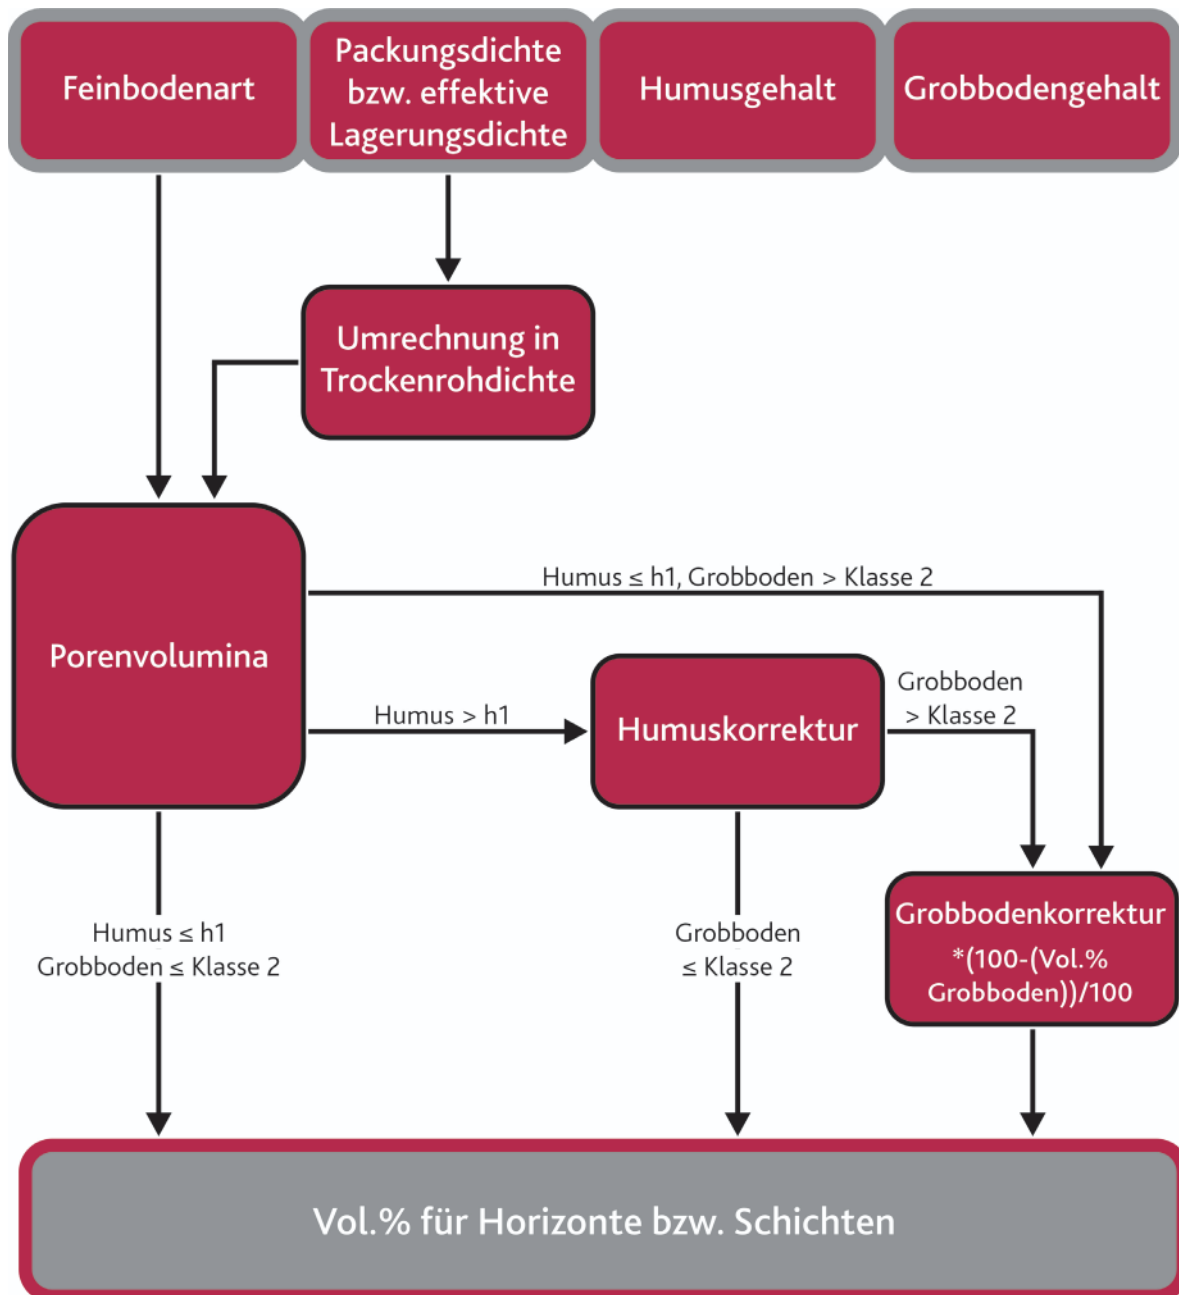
Feinbodenart

Packungsdichte bzw. effektive Lagerungsdichte

Humusgehalt

Grobbodengehalt

Umrechnung in Trockenrohdichte

Porenvolumina

Humus ≤ h1, Grobboden > Klasse 2

Humus > h1

Humuskorrektur

Grobboden > Klasse 2

Grobbodenkorrektur
*(100-(Vol.% Grobboden))/100

Humus ≤ h1
Grobboden ≤ Klasse 2

Grobboden ≤ Klasse 2

Vol.% für Horizonte bzw. Schichten